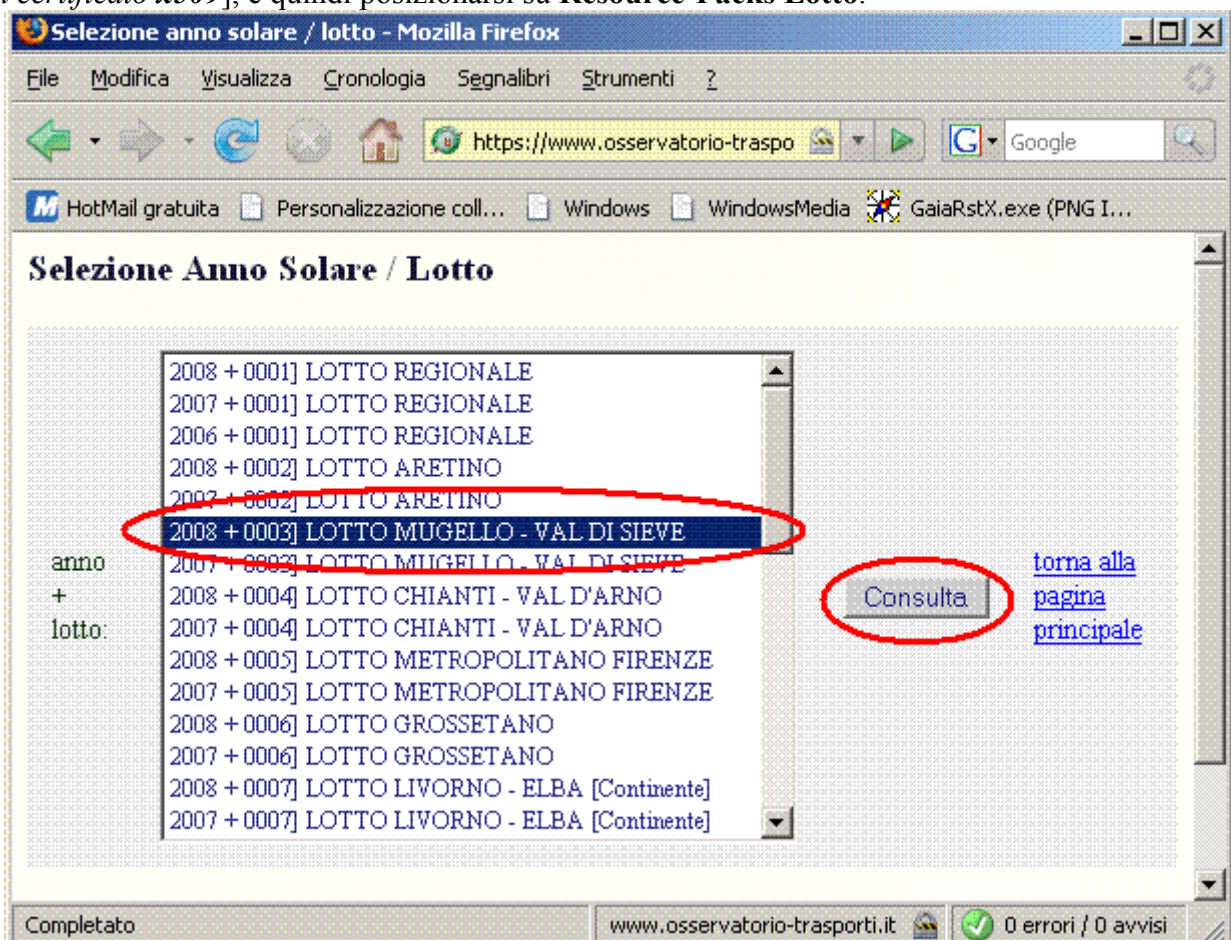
certificato x509], e quindi posizionarsi su Resource Packs Lotto.

Selezione anno solare / lotto - Mozilla Firefox

File Modifica Visualizza Cronologia Segnalibri Strumenti ?

https://www.osservatorio-traspo

Google

HotMail gratuita Personalizzazione coll... Windows WindowsMedia GaiaRstX.exe (PNG I...

Selezione Anno Solare / Lotto

anno + lotto:

2008 + 0001] LOTTO REGIONALE
2007 + 0001] LOTTO REGIONALE
2006 + 0001] LOTTO REGIONALE
2008 + 0002] LOTTO ARETINO
2007 + 0002] LOTTO ARETINO
2008 + 0003] LOTTO MUGELLO - VAL DI SIEVE
2007 + 0003] LOTTO MUGELLO - VAL DI SIEVE
2008 + 0004] LOTTO CHIANTI - VAL D'ARNO
2007 + 0004] LOTTO CHIANTI - VAL D'ARNO
2008 + 0005] LOTTO METROPOLITANO FIRENZE
2007 + 0005] LOTTO METROPOLITANO FIRENZE
2008 + 0006] LOTTO GROSSETANO
2007 + 0006] LOTTO GROSSETANO
2008 + 0007] LOTTO LIVORNO - ELBA [Continente]
2007 + 0007] LOTTO LIVORNO - ELBA [Continente]

Consulta

torna alla pagina principale

Completato

www.osservatorio-trasporti.it

0 errori / 0 avvisi